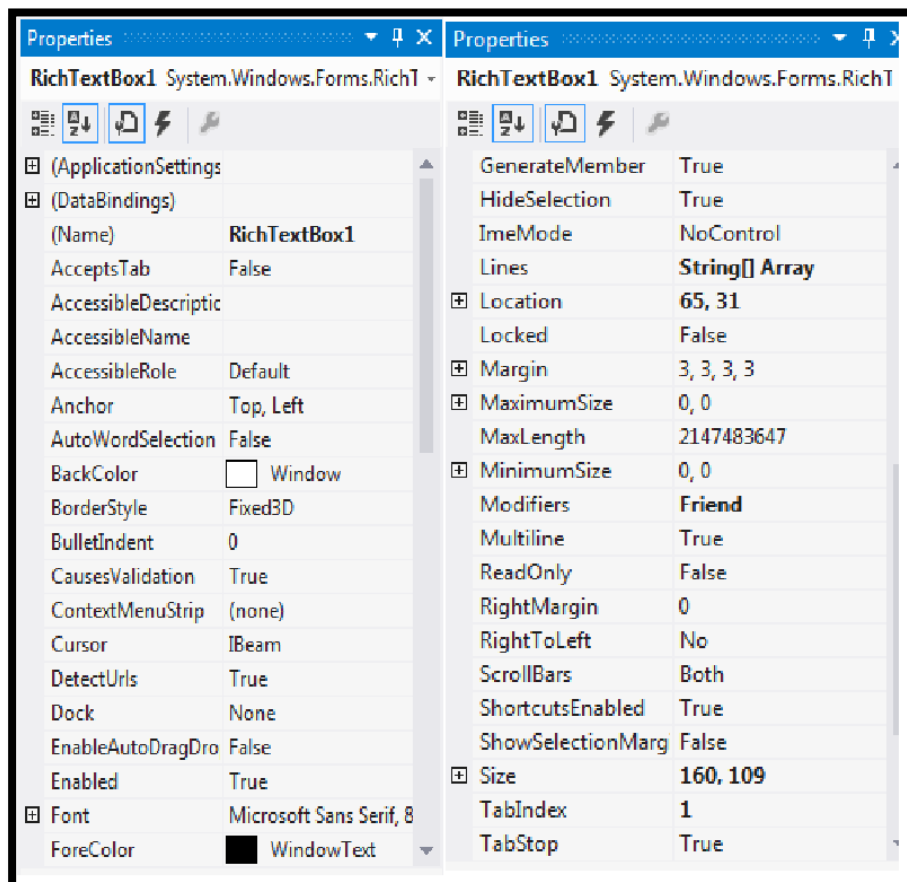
Properties

RichTextBox1 System.Windows.Forms.RichT

| | |
|---|---|
| ⊞ (ApplicationSettings | |
| ⊞ (DataBindings) | |
| (Name) | RichTextBox1 |
| AcceptsTab | False |
| AccessibleDescriptic | |
| AccessibleName | |
| AccessibleRole | Default |
| Anchor | Top, Left |
| AutoWordSelection | False |
| BackColor | Window |
| BorderStyle | Fixed3D |
| BulletIndent | 0 |
| CausesValidation | True |
| ContextMenuStrip | (none) |
| Cursor | IBeam |
| DetectUrls | True |
| Dock | None |
| EnableAutoDragDro | False |
| Enabled | True |
| ⊞ Font | Microsoft Sans Serif, 8 |
| ForeColor | WindowText |

Properties

RichTextBox1 System.Windows.Forms.RichT

| | |
|---|---|
| GenerateMember | True |
| HideSelection | True |
| ImeMode | NoControl |
| Lines | String[] Array |
| ⊞ Location | 65, 31 |
| Locked | False |
| ⊞ Margin | 3, 3, 3, 3 |
| ⊞ MaximumSize | 0, 0 |
| MaxLength | 2147483647 |
| ⊞ MinimumSize | 0, 0 |
| Modifiers | Friend |
| Multiline | True |
| ReadOnly | False |
| RightMargin | 0 |
| RightToLeft | No |
| ScrollBars | Both |
| ShortcutsEnabled | True |
| ShowSelectionMarg | False |
| ⊞ Size | 160, 109 |
| TabIndex | 1 |
| TabStop | True |